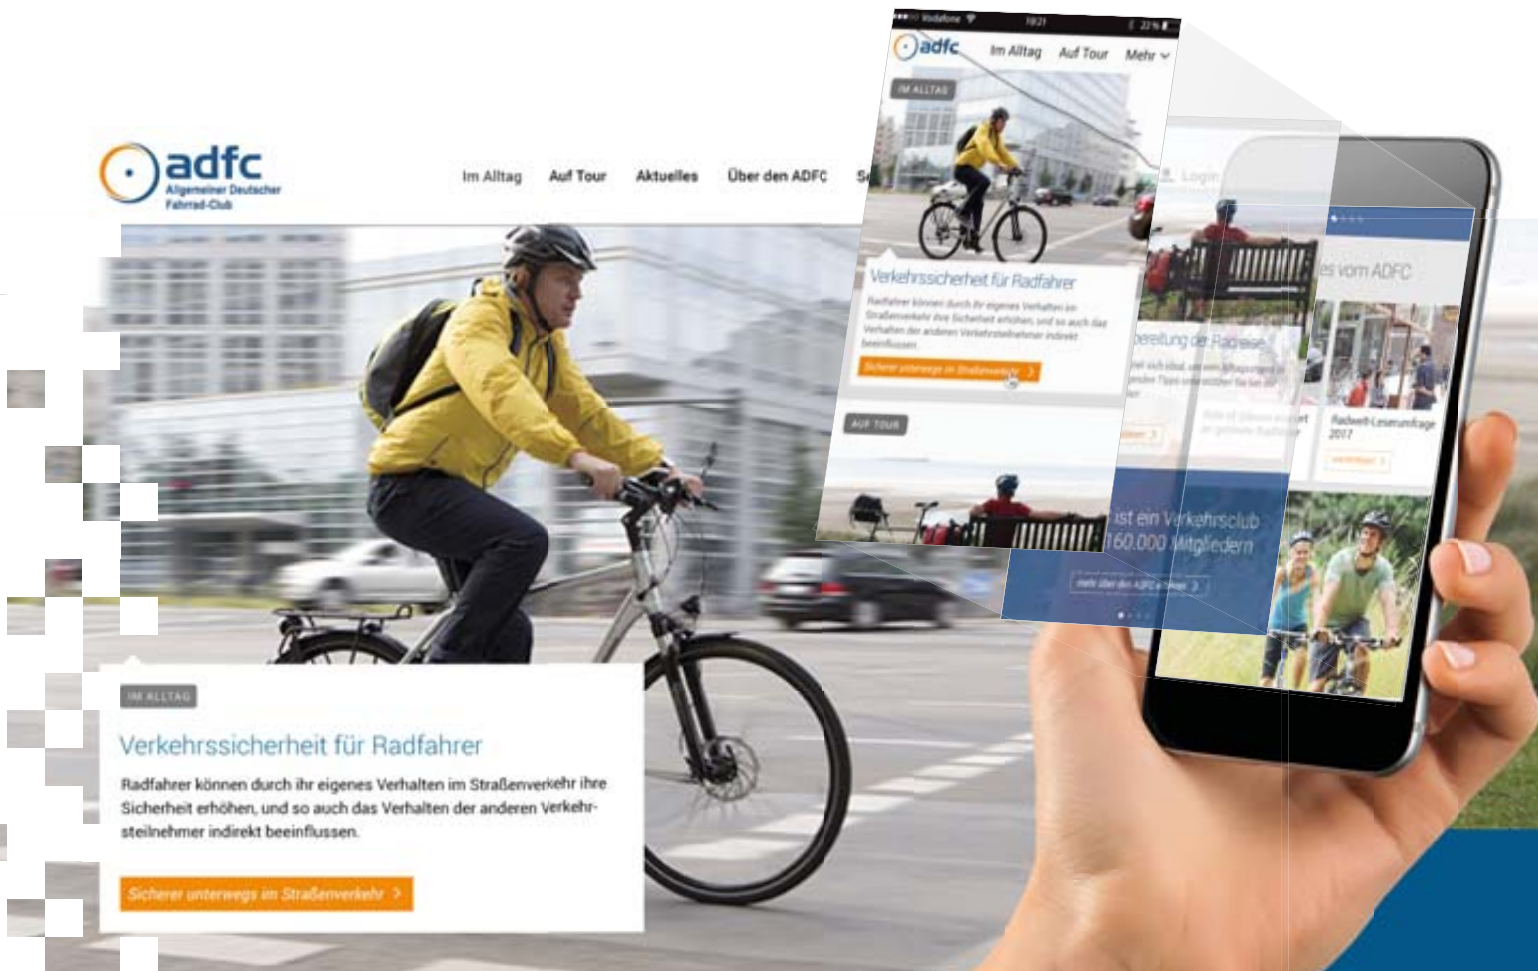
adfc
Allgemeiner Deutscher Fahrrad-Club

Im Alltag Auf Tour Aktuelles Über den ADFC Se

IM ALLTAG
Verkehrssicherheit für Radfahrer
Radfahrer können durch ihr eigenes Verhalten im Straßenverkehr ihre Sicherheit erhöhen, und so auch das Verhalten der anderen Verkehrsteilnehmer indirekt beeinflussen.
Sicherer unterwegs im Straßenverkehr >

Vodafone 18:21 22%
adfc Im Alltag Auf Tour Mehr
IM ALLTAG
Verkehrssicherheit für Radfahrer
Radfahrer können durch ihr eigenes Verhalten im Straßenverkehr ihre Sicherheit erhöhen, und so auch das Verhalten der anderen Verkehrsteilnehmer indirekt beeinflussen.
Sicherer unterwegs im Straßenverkehr >
AUF TOUR

Login
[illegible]es vom ADFC
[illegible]bereitung der Radreise
Radwelt-Leserumfrage 2017
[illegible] ist ein Verkehrsclub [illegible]160.000 Mitgliedern
mehr über den ADFC erfahren >